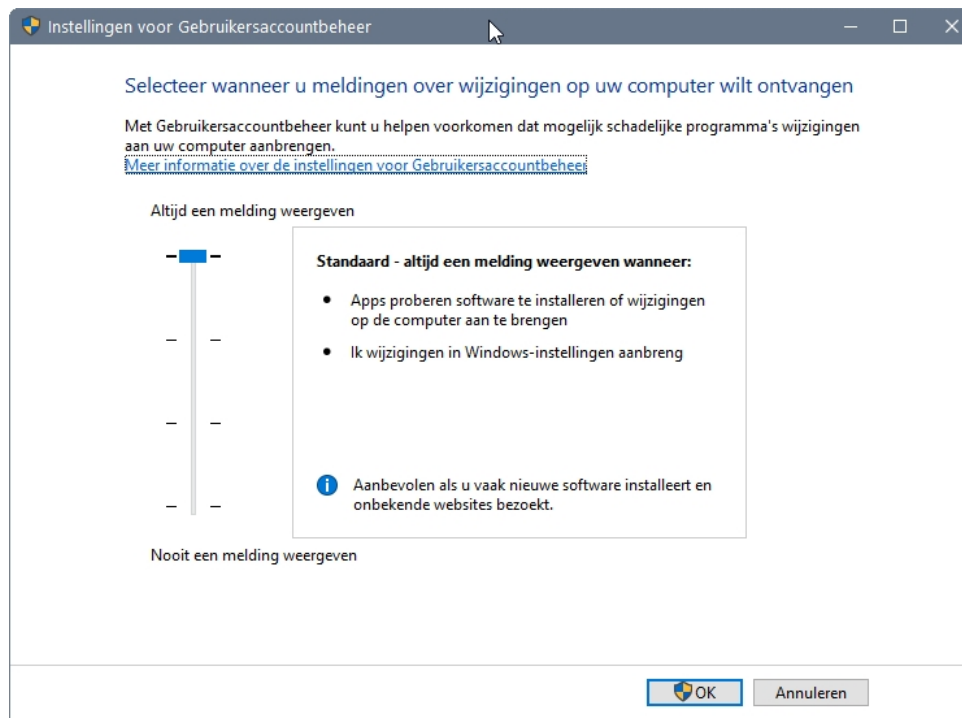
Instellingen voor Gebruikersaccountbeheer

Selecteer wanneer u meldingen over wijzigingen op uw computer wilt ontvangen

Met Gebruikersaccountbeheer kunt u helpen voorkomen dat mogelijk schadelijke programma's wijzigingen aan uw computer aanbrengen.
Meer informatie over de instellingen voor Gebruikersaccountbeheer

Altijd een melding weergeven

Standaard - altijd een melding weergeven wanneer:

- Apps proberen software te installeren of wijzigingen op de computer aan te brengen
- Ik wijzigingen in Windows-instellingen aanbreng

Aanbevolen als u vaak nieuwe software installeert en onbekende websites bezoekt.

Nooit een melding weergeven

OK Annuleren